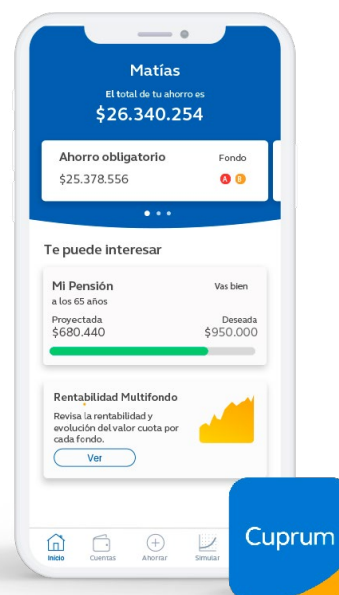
Matías
El total de tu ahorro es
$26.340.254

Ahorro obligatorio
$25.378.556
Fondo
A B

Te puede interesar

Mi Pensión
a los 65 años
Vas bien
Proyectada
$680.440
Deseada
$950.000

Rentabilidad Multifondo
Revisa la rentabilidad y evolución del valor cuota por cada fondo.
Ver

Inicio
Cuentas
Ahorrar
Simular

Cuprum